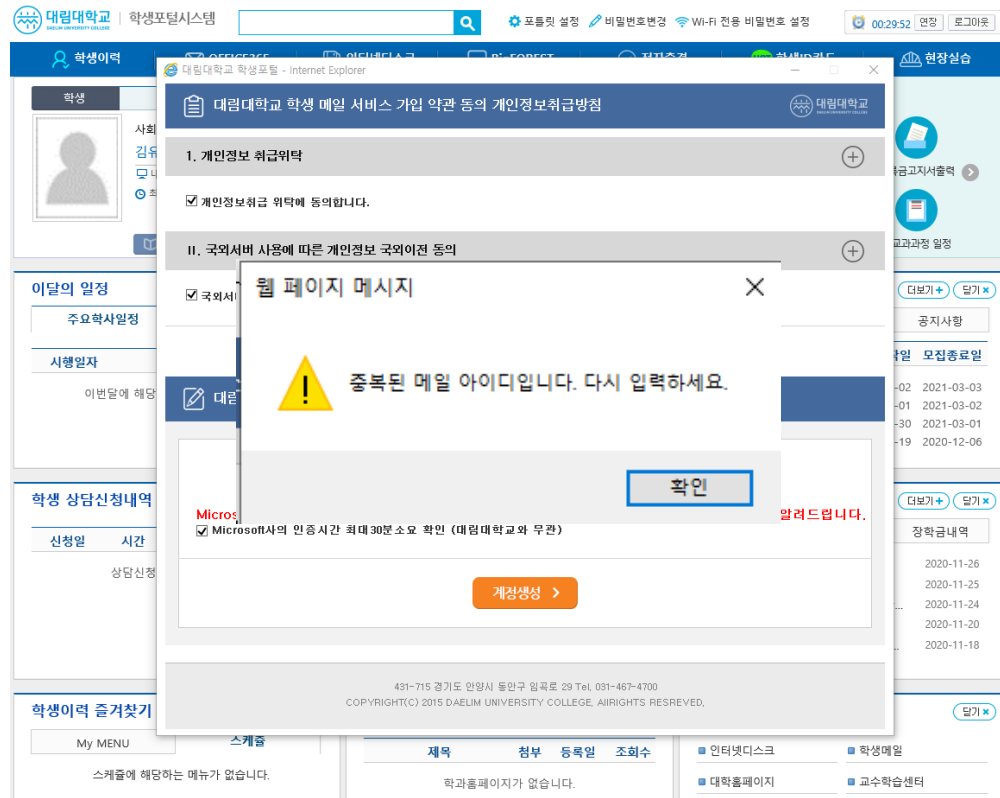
대림대학교 DAELIM UNIVERSITY COLLEGE | 학생포털시스템

포틀릿 설정 비밀번호변경 Wi-Fi 전용 비밀번호 설정 00:29:52 연장 로그아웃

학생이력 OFFICE365 인터넷디스크 Bi-FOREST 정직증명 학생ID카드 현장실습

학생

사회

김유

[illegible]금고지서출력

교과과정 일정

이달의 일정

주요학사일정

시행일자

이번달에 해당

학생 상담신청내역

신청일 시간

상담신청

학생이력 즐겨찾기

My MENU 스케줄

스케줄에 해당하는 메뉴가 없습니다.

제목 첨부 등록일 조회수

학과홈페이지가 없습니다.

더보기+ 닫기×

공지사항

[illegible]학일 모집종료일

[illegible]-02 2021-03-03

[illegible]-01 2021-03-02

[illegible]-30 2021-03-01

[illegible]-19 2020-12-06

더보기+ 닫기×

장학금내역

2020-11-26

2020-11-25

2020-11-24

2020-11-20

2020-11-18

닫기×

인터넷디스크 학생메일

대학홈페이지 교수학습센터

대림대학교 학생포털 - Internet Explorer

대림대학교 학생 메일 서비스 가입 약관 동의 개인정보취급방침

I. 개인정보 취급위탁

개인정보취급 위탁에 동의합니다.

II. 국외서버 사용에 따른 개인정보 국외이전 동의

국외서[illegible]

대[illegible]

Micros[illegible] 알려드립니다.

Microsoft사의 인증시간 최대30분소요 확인 (대림대학교와 무관)

계정생성 >

431-715 경기도 안양시 동안구 임곡로 29 Tel. 031-467-4700

COPYRIGHT(C) 2015 DAELIM UNIVERSITY COLLEGE, AllRIGHTS RESREVED.

웹 페이지 메시지

중복된 메일 아이디입니다. 다시 입력하세요.

확인